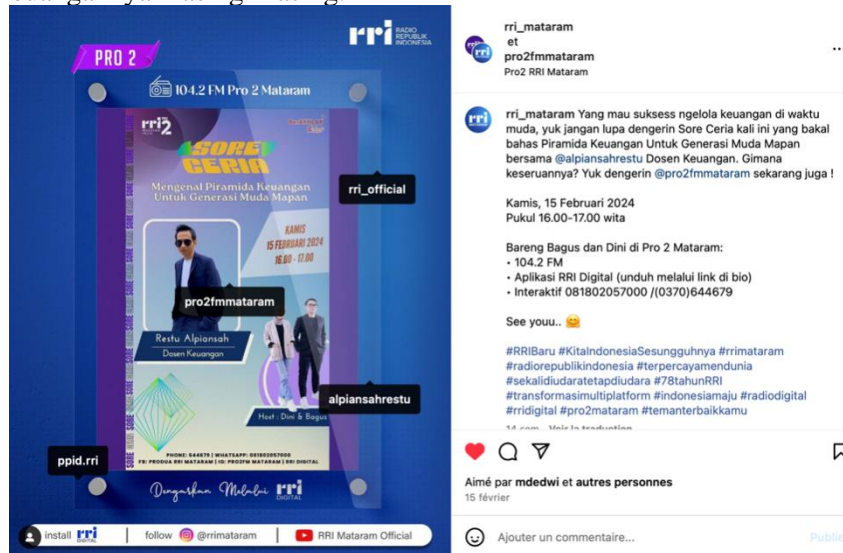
PRO 2

RRI RADIO REPUBLIK INDONESIA

104.2 FM Pro 2 Mataram

rri 2

SORE CERIA

Mengenal Piramida Keuangan Untuk Generasi Muda Mapan

KAMIS 15 FEBRUARI 2024 16.00 - 17.00

rri_official

pro2fmmataram

Restu Alpiansah
Dosen Keuangan

alpiansahrestu

Host : Dini & Bagus

PHONE: 644679 | WHATSAPP: 081802057000
FB: PRODUA RRI MATARAM | IG: PRO2FM MATARAM | RRI DIGITAL

ppid.rri

Dengarkan Melalui rri DIGITAL

install rri | follow @rrimataram | RRI Mataram Official

rri_mataram
et
pro2fmmataram
Pro2 RRI Mataram

rri_mataram Yang mau sukses ngelola keuangan di waktu muda, yuk jangan lupa dengerin Sore Ceria kali ini yang bakal bahas Piramida Keuangan Untuk Generasi Muda Mapan bersama @alpiansahrestu Dosen Keuangan. Gimana keseruannya? Yuk dengerin @pro2fmmataram sekarang juga !

Kamis, 15 Februari 2024
Pukul 16.00-17.00 wita

Bareng Bagus dan Dini di Pro 2 Mataram:
• 104.2 FM
• Aplikasi RRI Digital (unduh melalui link di bio)
• Interaktif 081802057000 /(0370)644679

See youu.. 😊

#RRIBaru #KitaIndonesiaSesungguhnya #rrimataram #radiorepublikindonesia #terpercayamendunia #sekalidiudaratetapdiudara #78tahunRRI #transformasimultiplatform #indonesiamaju #radiodigital #rridigital #pro2mataram #temanterbaikkamu

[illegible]

Aimé par mdedwi et autres personnes
15 février

Ajouter un commentaire...

Publier